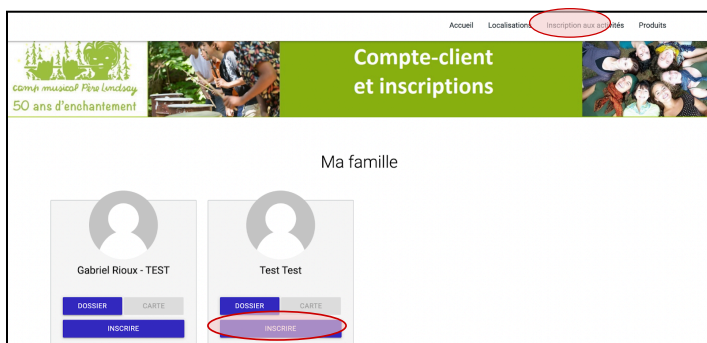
Accueil Localisations Inscription aux activités Produits

camp musical Père Lindsay
50 ans d'enchantement

Compte-client et inscriptions

Ma famille

Gabriel Rioux - TEST

DOSSIER CARTE

INSCRIRE

Test Test

DOSSIER CARTE

INSCRIRE